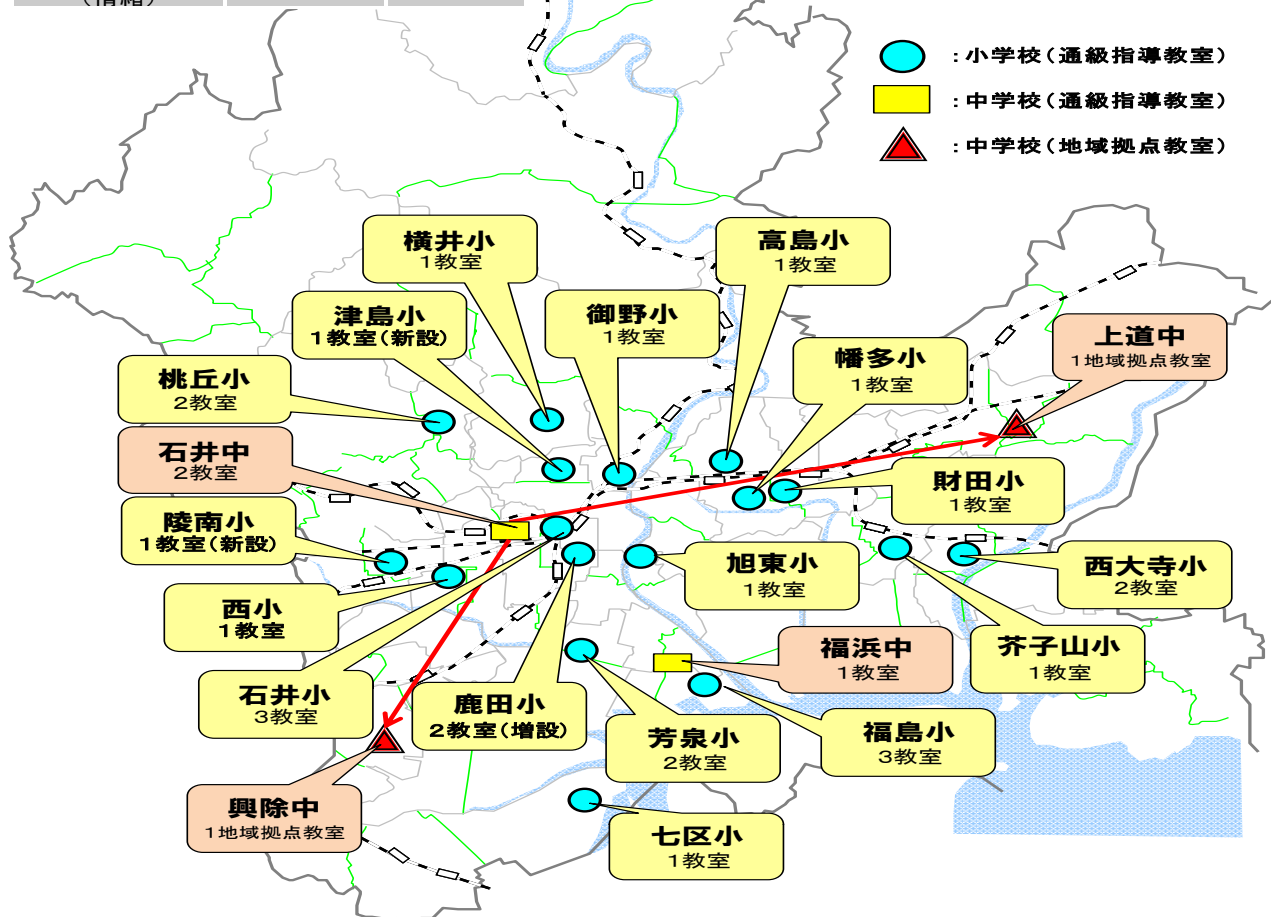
（情報）

：小学校（通級指導教室）
：中学校（通級指導教室）
：中学校（地域拠点教室）

横井小
1教室

高島小
1教室

津島小
1教室（新設）

御野小
1教室

幡多小
1教室

上道中
1地域拠点教室

桃丘小
2教室

石井中
2教室

財田小
1教室

陵南小
1教室（新設）

旭東小
1教室

西大寺小
2教室

西小
1教室

福浜中
1教室

芥子山小
1教室

石井小
3教室

鹿田小
2教室（増設）

芳泉小
2教室

福島小
3教室

興除中
1地域拠点教室

七区小
1教室